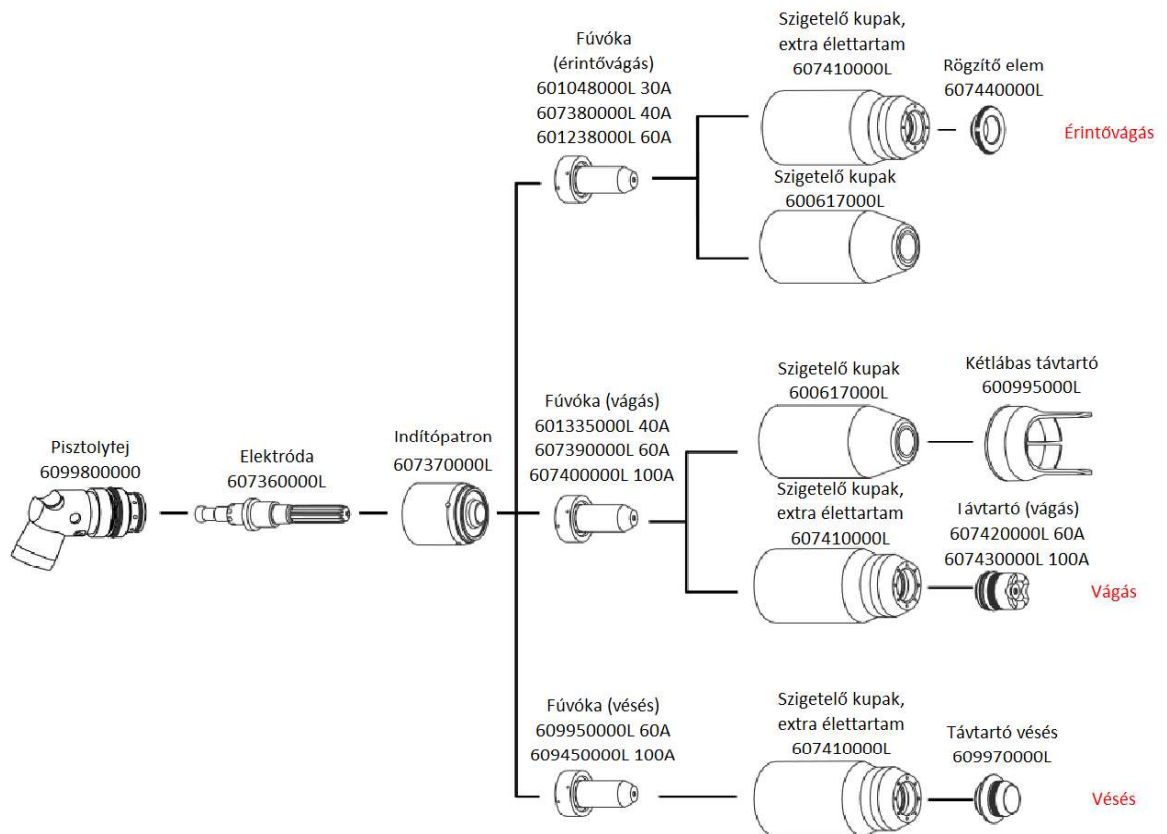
Fúvóka (érintővágás)
601048000L 30A
607380000L 40A
601238000L 60A

Szigetelő kupak, extra élettartam
607410000L

Rögzítő elem
607440000L

Érintővágás

Szigetelő kupak
600617000L

Pisztolyfej
6099800000

Elektróda
607360000L

Indítópatron
607370000L

Fúvóka (vágás)
601335000L 40A
607390000L 60A
607400000L 100A

Szigetelő kupak
600617000L

Kétlábas távtartó
600995000L

Szigetelő kupak, extra élettartam
607410000L

Iávtartó (vágás)
607420000L 60A
607430000L 100A

Vágás

Fúvóka (vésés)
609950000L 60A
609450000L 100A

Szigetelő kupak, extra élettartam
607410000L

Távtartó vésés
609970000L

Vésés